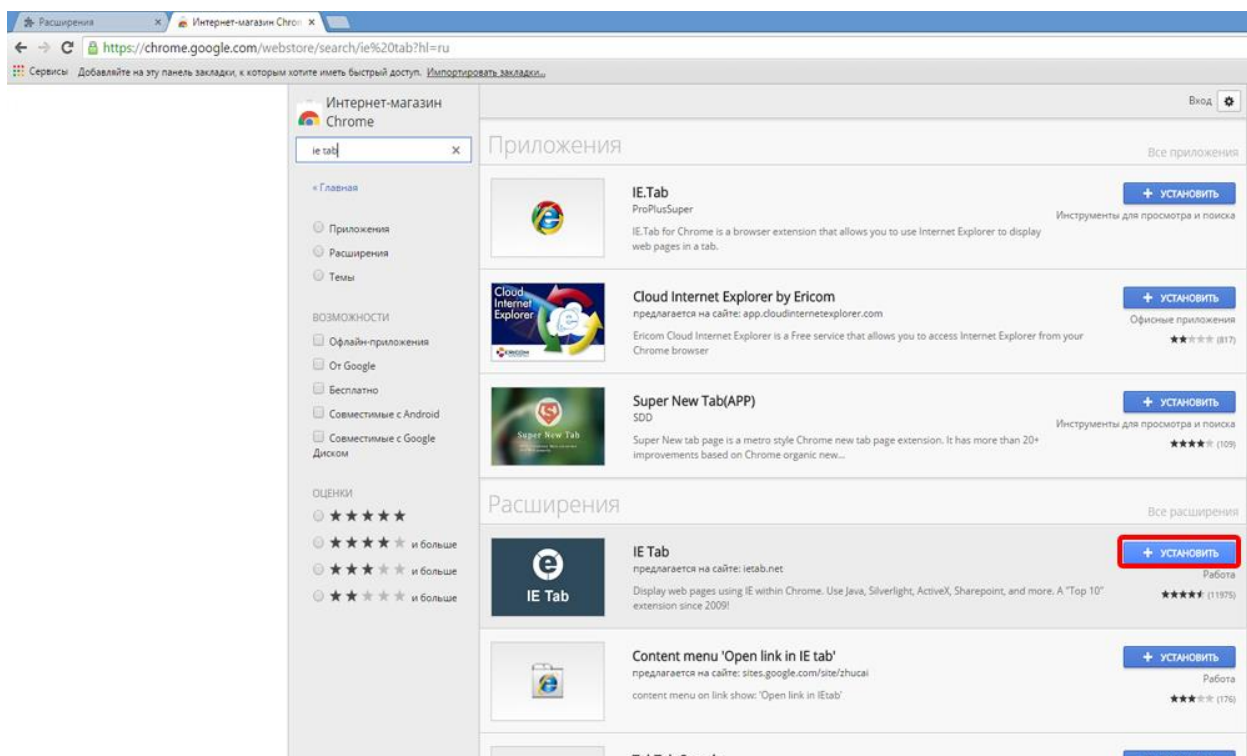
Расширения
Интернет-магазин Chro
https://chrome.google.com/webstore/search/ie%20tab?hl=ru
Сервисы Добавляйте на эту панель закладки, к которым хотите иметь быстрый доступ. Импортировать закладки...

Интернет-магазин Chrome
ie tab
« Главная
Приложения
Расширения
Темы
ВОЗМОЖНОСТИ
Офлайн-приложения
От Google
Бесплатно
Совместимые с Android
Совместимые с Google Диском
ОЦЕНКИ
★★★★★
★★★★★ и больше
★★★★★ и больше
★★★★★ и больше

Вход

Приложения
Все приложения

IE.Tab
ProPlusSuper
IE.Tab for Chrome is a browser extension that allows you to use Internet Explorer to display web pages in a tab.
+ УСТАНОВИТЬ
Инструменты для просмотра и поиска

Cloud Internet Explorer
Cloud Internet Explorer by Ericom
предлагается на сайте: app.cloudinternetexplorer.com
Ericom Cloud Internet Explorer is a Free service that allows you to access Internet Explorer from your Chrome browser
+ УСТАНОВИТЬ
Офисные приложения
★★★★★ (817)

Super New Tab
Super New Tab(APP)
SDD
Super New tab page is a metro style Chrome new tab page extension. It has more than 20+ improvements based on Chrome organic new...
+ УСТАНОВИТЬ
Инструменты для просмотра и поиска
★★★★★ (109)

Расширения
Все расширения

IE Tab
IE Tab
предлагается на сайте: ietab.net
Display web pages using IE within Chrome. Use Java, Silverlight, ActiveX, Sharepoint, and more. A "Top 10" extension since 2009!
+ УСТАНОВИТЬ
Работа
★★★★★ (11975)

Content menu 'Open link in IE tab'
предлагается на сайте: sites.google.com/site/zhucai
content menu on link show: 'Open link in IEtab'
+ УСТАНОВИТЬ
Работа
★★★★★ (176)